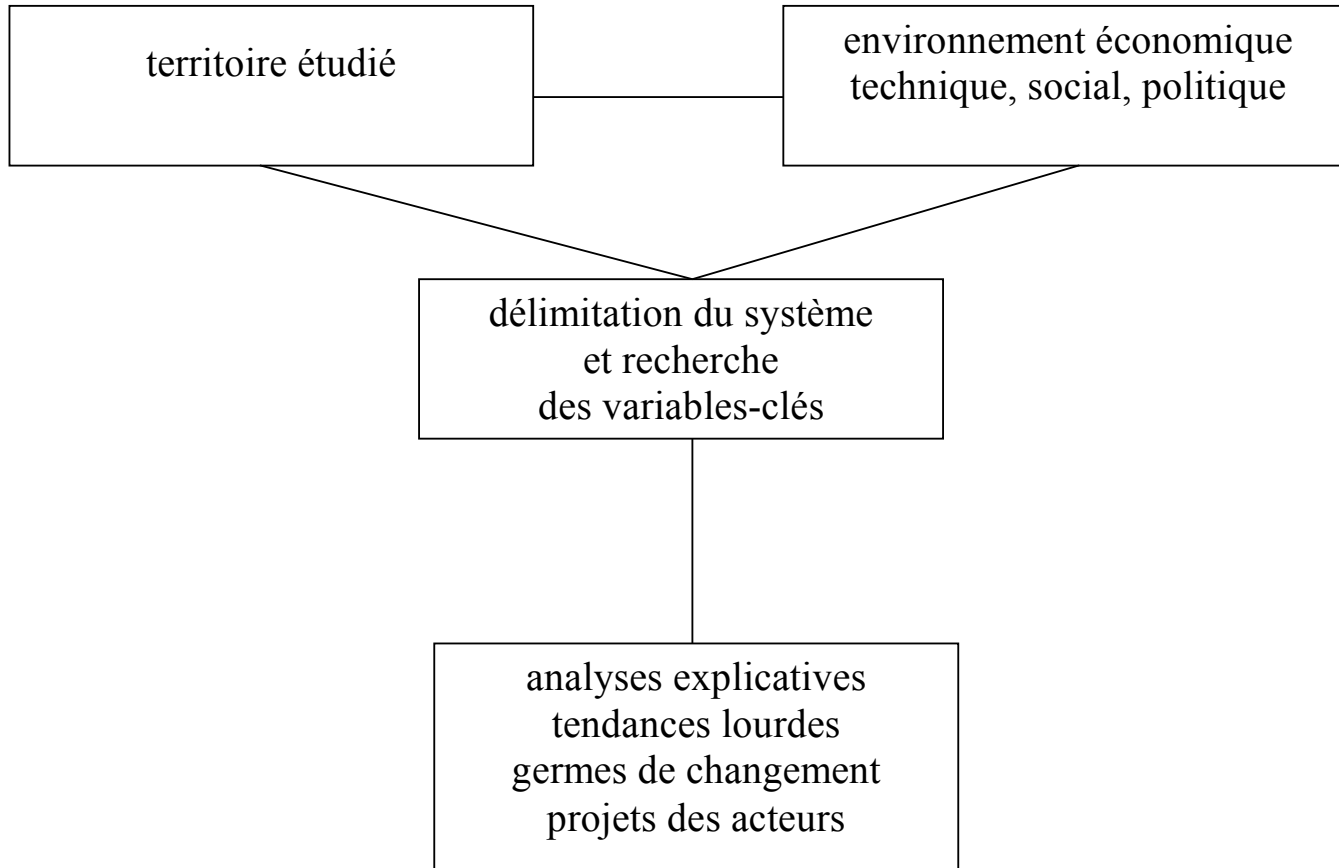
territoire étudié

environnement économique technique, social, politique

délimitation du système et recherche des variables-clés

analyses explicatives
tendances lourdes
germes de changement
projets des acteurs